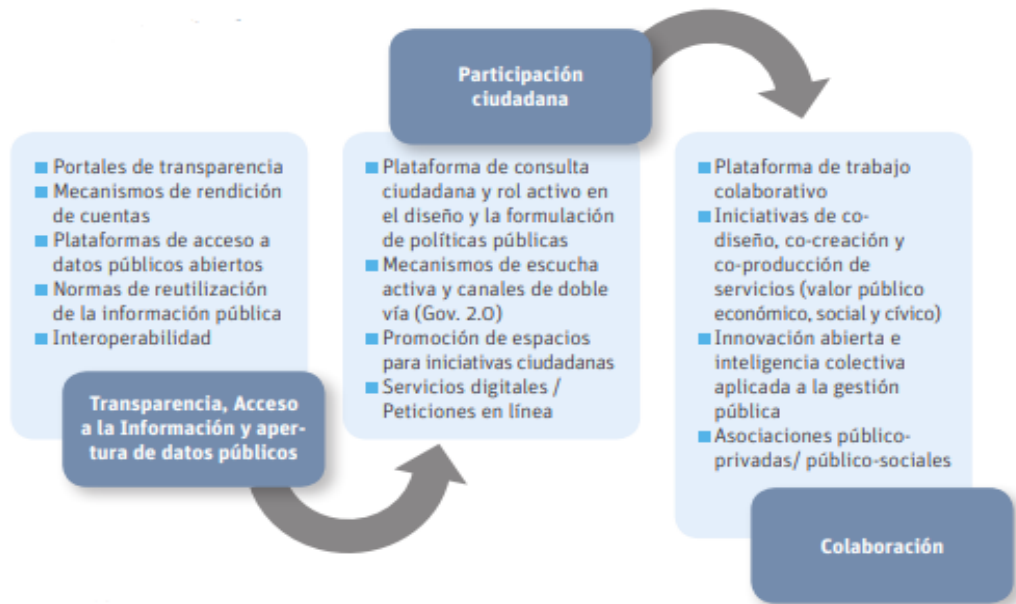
Participación ciudadana

- Portales de transparencia
- Mecanismos de rendición de cuentas
- Plataformas de acceso a datos públicos abiertos
- Normas de reutilización de la información pública
- Interoperabilidad

Transparencia, Acceso a la Información y apertura de datos públicos

- Plataforma de consulta ciudadana y rol activo en el diseño y la formulación de políticas públicas
- Mecanismos de escucha activa y canales de doble vía (Gov. 2.0)
- Promoción de espacios para iniciativas ciudadanas
- Servicios digitales / Peticiones en línea

- Plataforma de trabajo colaborativo
- Iniciativas de co-diseño, co-creación y co-producción de servicios (valor público económico, social y cívico)
- Innovación abierta e inteligencia colectiva aplicada a la gestión pública
- Asociaciones público-privadas/ público-sociales

Colaboración